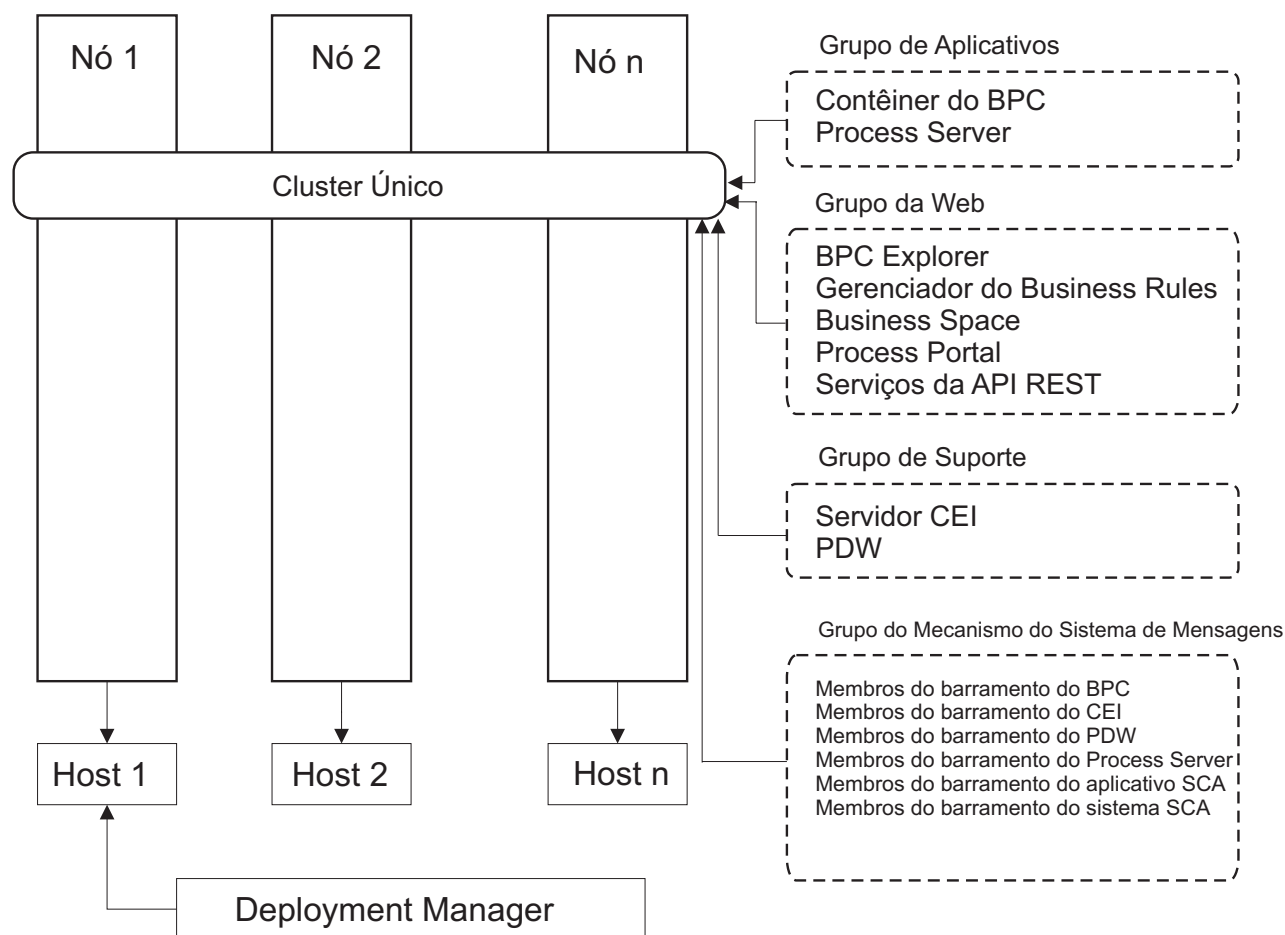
Nó 1

Nó 2

Nó n

Cluster Único

Grupo de Aplicativos

Contêiner do BPC
Process Server

Grupo da Web

BPC Explorer
Gerenciador do Business Rules
Business Space
Process Portal
Serviços da API REST

Grupo de Suporte

Servidor CEI
PDW

Grupo do Mecanismo do Sistema de Mensagens

Membros do barramento do BPC
Membros do barramento do CEI
Membros do barramento do PDW
Membros do barramento do Process Server
Membros do barramento do aplicativo SCA
Membros do barramento do sistema SCA

Host 1

Host 2

Host n

Deployment Manager